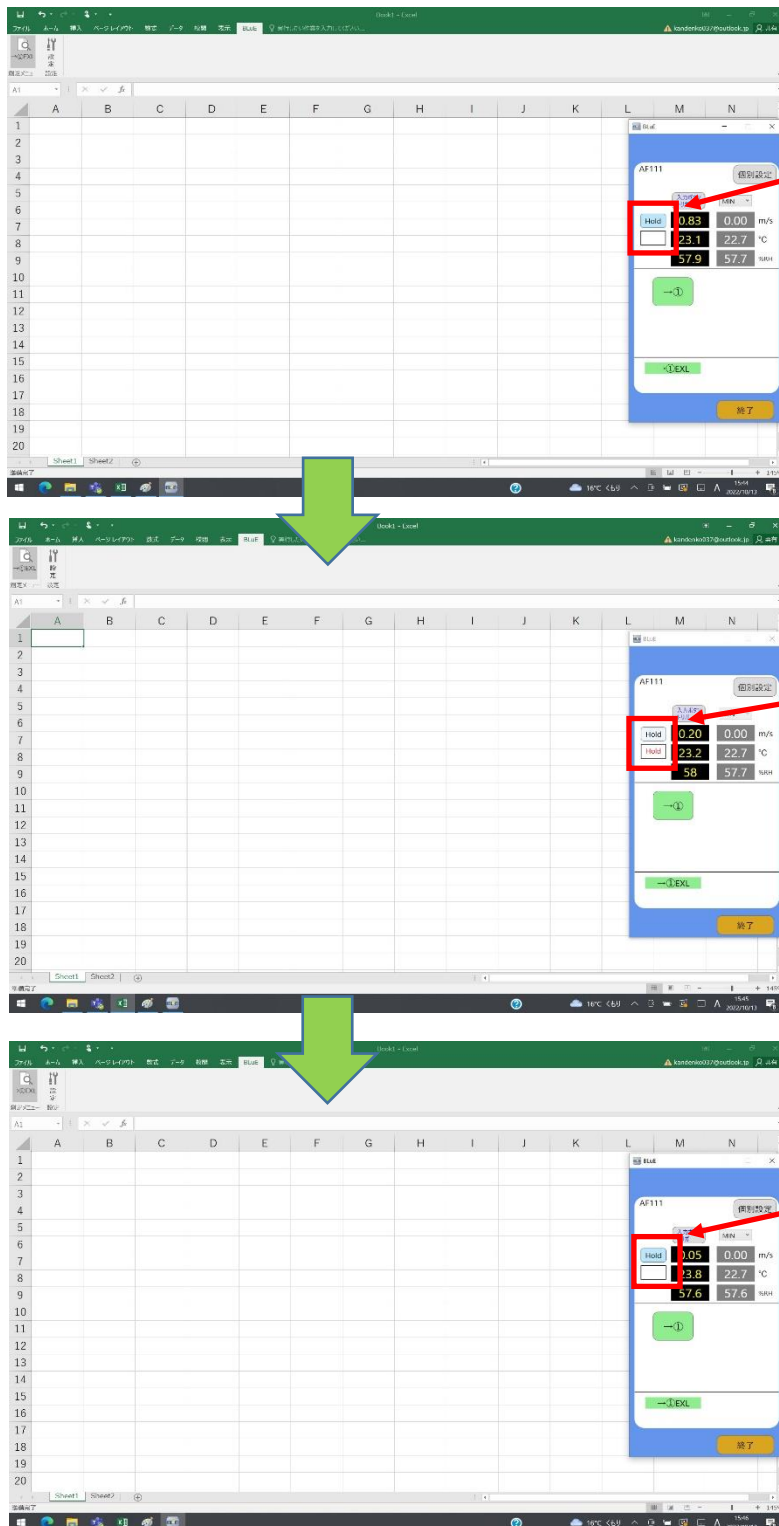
Book1 - Excel
ファイル ホーム 挿入 ページレイアウト 数式 データ 校閲 表示 BLuE
kandenko037@outlook.jp
A1
A B C D E F G H I J K L M N
1 2 3 4 5 6 7 8 9 10 11 12 13 14 15 16 17 18 19 20
BLuE
AF111
個別設定
MIN
Hold
0.83 0.00 m/s
23.1 22.7 ℃
57.9 57.7 %RH
→①
→①EXL
終了
Sheet1 Sheet2
準備完了
16℃ くもり
2022/10/13

Book1 - Excel
ファイル ホーム 挿入 ページレイアウト 数式 データ 校閲 表示 BLuE
kandenko037@outlook.jp
A1
A B C D E F G H I J K L M N
1 2 3 4 5 6 7 8 9 10 11 12 13 14 15 16 17 18 19 20
BLuE
AF111
個別設定
Hold
0.20 0.00 m/s
Hold
23.2 22.7 ℃
58 57.7 %RH
→①
→①EXL
終了
Sheet1 Sheet2
準備完了
16℃ くもり
15:45
2022/10/13

Book1 - Excel
ファイル ホーム 挿入 ページレイアウト 数式 データ 校閲 表示 BLuE
kandenko037@outlook.jp
A1
A B C D E F G H I J K L M N
1 2 3 4 5 6 7 8 9 10 11 12 13 14 15 16 17 18 19 20
BLuE
AF111
個別設定
MIN
Hold
0.05 0.00 m/s
23.8 22.7 ℃
57.6 57.6 %RH
→①
→①EXL
終了
Sheet1 Sheet2
準備完了
16℃ くもり
15:46